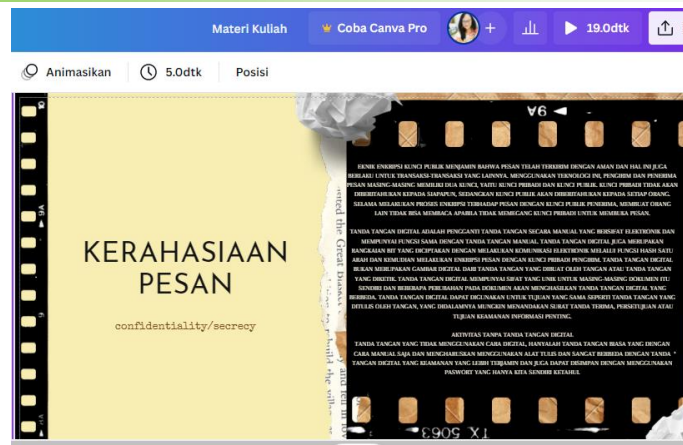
Materi Kullah

Coba Canva Pro

+

19.0dtk

Animasikan

5.0dtk

Posisi

KERAHASIAAN PESAN

confidentiality/secrecy

V6

TEKNIK ENKRIPSI KUNCI PUBLIK MENJAMIN BAHWA PESAN TELAH TERKIRIM DENGAN AMAN DAN HAL INI JUGA BERLAKU UNTUK TRANSAKSI-TRANSAKSI YANG LAINNYA. MENGGUNAKAN TEKNOLOGI INI, PENGIRIM DAN PENERIMA PESAN MASING-MASING MEMILIKI DUA KUNCI, YAITU KUNCI PRIBADI DAN KUNCI PUBLIK. KUNCI PRIBADI TIDAK AKAN DIBERITAHUKAN KEPADA SIAPAPUN, SEDANGKAN KUNCI PUBLIK AKAN DIBERITAHUKAN KEPADA SETIAP ORANG. SELAMA MELAKUKAN PROSES ENKRIPSI TERHADAP PESAN DENGAN KUNCI PUBLIK PENERIMA, MEMBUAT ORANG LAIN TIDAK BISA MEMBACA APABILA TIDAK MEMEGANG KUNCI PRIBADI UNTUK MEMBUKA PESAN.

TANDA TANGAN DIGITAL ADALAH PENGGANTI TANDA TANGAN SECARA MANUAL YANG BERSIFAT ELEKTRONIK DAN MEMPUNYAI FUNGSI SAMA DENGAN TANDA TANGAN MANUAL. TANDA TANGAN DIGITAL JUGA MERUPAKAN RANGKAIAN BIT YANG DICIPTAKAN DENGAN MELAKUKAN KOMUNIKASI ELEKTRONIK MELALUI FUNGSI HASH SATU ARAH DAN KEMUDIAN MELAKUKAN ENKRIPSI PESAN DENGAN KUNCI PRIBADI PENGIRIM. TANDA TANGAN DIGITAL BUKAN MERUPAKAN GAMBAR DIGITAL DARI TANDA TANGAN YANG DIBUAT OLEH TANGAN ATAU TANDA TANGAN YANG DIKETIK. TANDA TANGAN DIGITAL MEMPUNYAI SIFAT YANG UNIK UNTUK MASING-MASING DOKUMEN ITU SENDIRI DAN BEBERAPA PERUBAHAN PADA DOKUMEN AKAN MENGHASILKAN TANDA TANGAN DIGITAL YANG BERBEDA. TANDA TANGAN DIGITAL DAPAT DIGUNAKAN UNTUK TUJUAN YANG SAMA SEPERTI TANDA TANGAN YANG DITULIS OLEH TANGAN, YANG DIDALAMNYA MUNGKIN MENANDAKAN SURAT TANDA TERIMA, PERSETUJUAN ATAU TUJUAN KEAMANAN INFORMASI PENTING.

AKTIVITAS TANPA TANDA TANGAN DIGITAL
TANDA TANGAN YANG TIDAK MENGGUNAKAN CARA DIGITAL, HANYALAH TANDA TANGAN BIASA YANG DENGAN CARA MANUAL SAJA DAN MENGHARUSKAN MENGGUNAKAN ALAT TULIS DAN SANGAT BERBEDA DENGAN TANDA TANGAN DIGITAL YANG KEAMANAN YANG LEBIH TERJAMIN DAN JUGA DAPAT DISIMPAN DENGAN MENGGUNAKAN PASWORT YANG HANYA KITA SENDIRI KETAHUI.

TX 5063